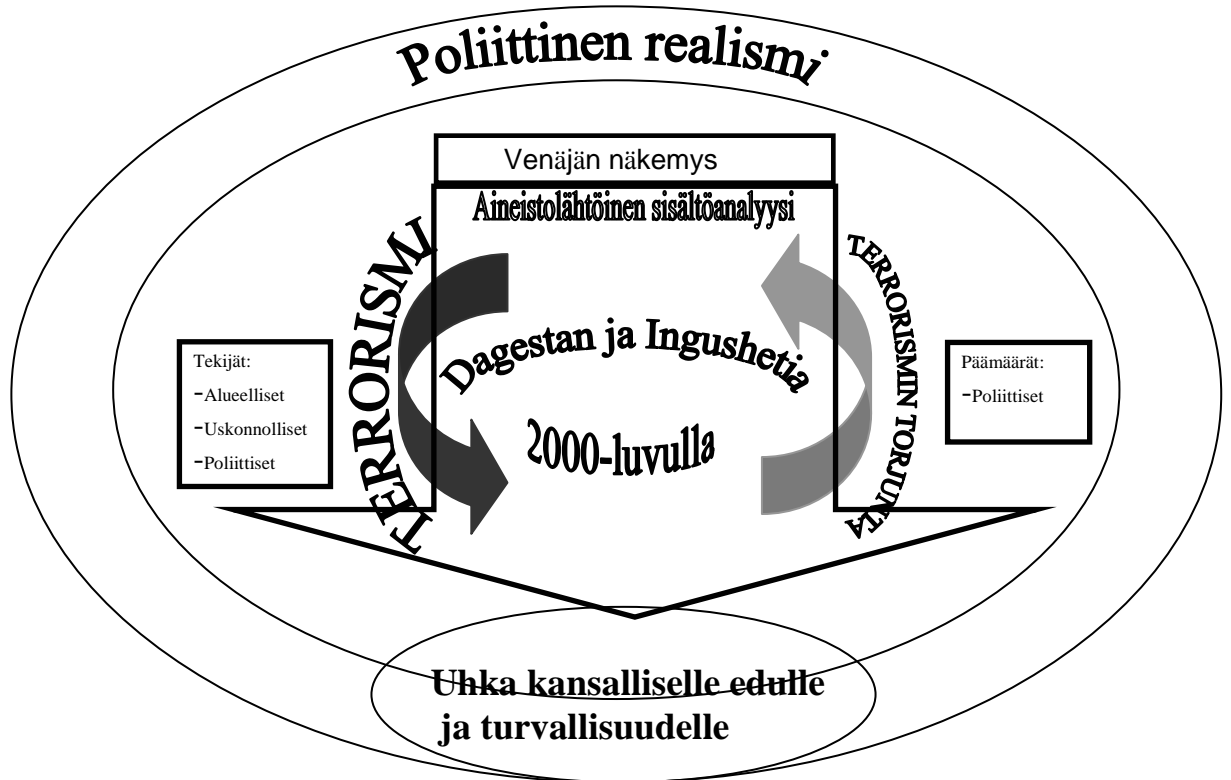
Poliittinen realismi

Venäjän näkemys

Aineistolähtöinen sisältöanalyysi

TERRORISMI

TERRORISMIN TORJUNTA

Tekijät:
-Alueelliset
-Uskonnolliset
-Poliittiset

Dagestan ja Ingushetia

2000-luvulla

Päämäärät:
-Poliittiset

Uhka kansalliselle edulle ja turvallisuudelle